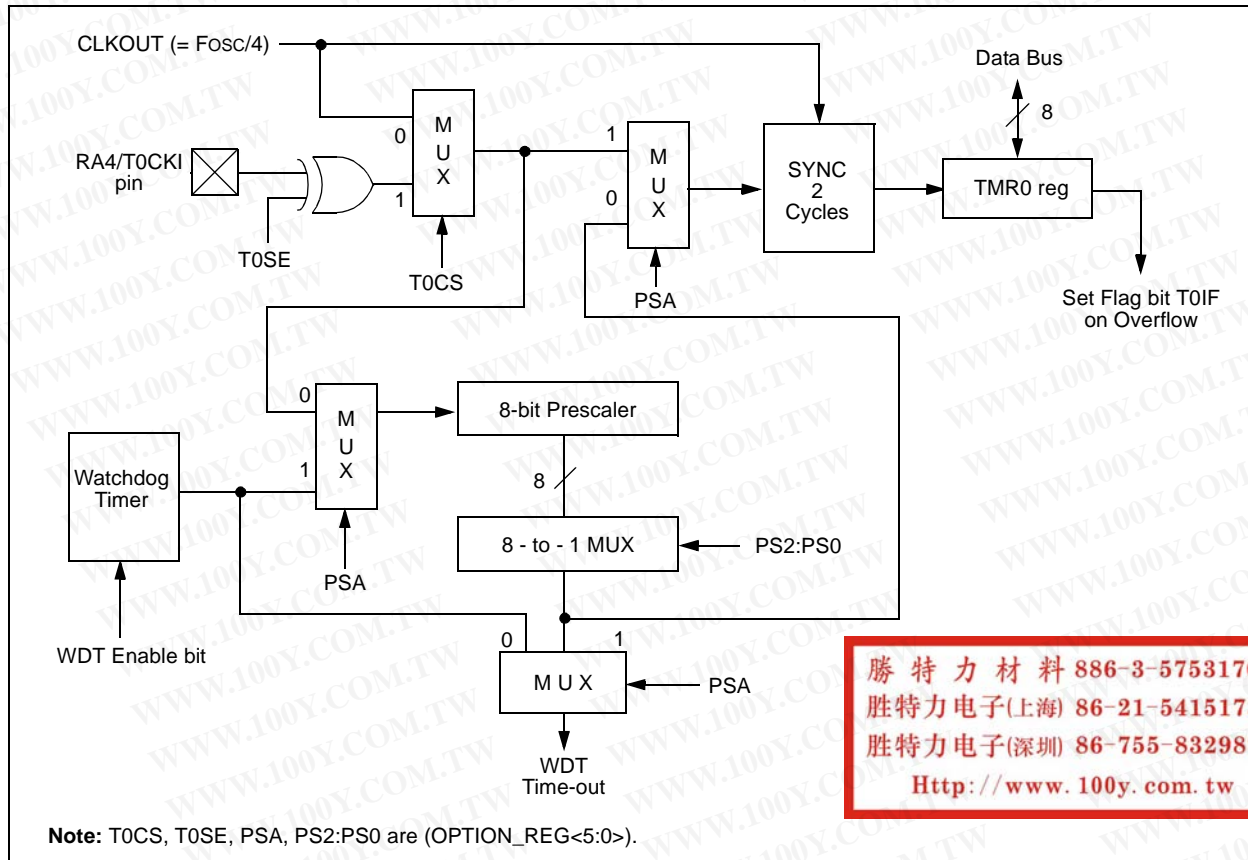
CLKOUT (= FOSC/4)

Data Bus

8

0

M
U
X

1

M
U
X

SYNC
2
Cycles

TMR0 reg

RA4/T0CKI pin

1

0

T0SE

T0CS

PSA

Set Flag bit T0IF on Overflow

0

M
U
X

8-bit Prescaler

Watchdog Timer

1

8

8 - to - 1 MUX

PS2:PS0

PSA

0

1

WDT Enable bit

M U X

PSA

WDT Time-out

勝 特 力 材 料 886-3-575317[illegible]
胜特力电子(上海) 86-21-541517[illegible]
胜特力电子(深圳) 86-755-83298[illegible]
Http://www.100y.com.tw

Note: T0CS, T0SE, PSA, PS2:PS0 are (OPTION_REG<5:0>).

WWW.100Y.COM.TW